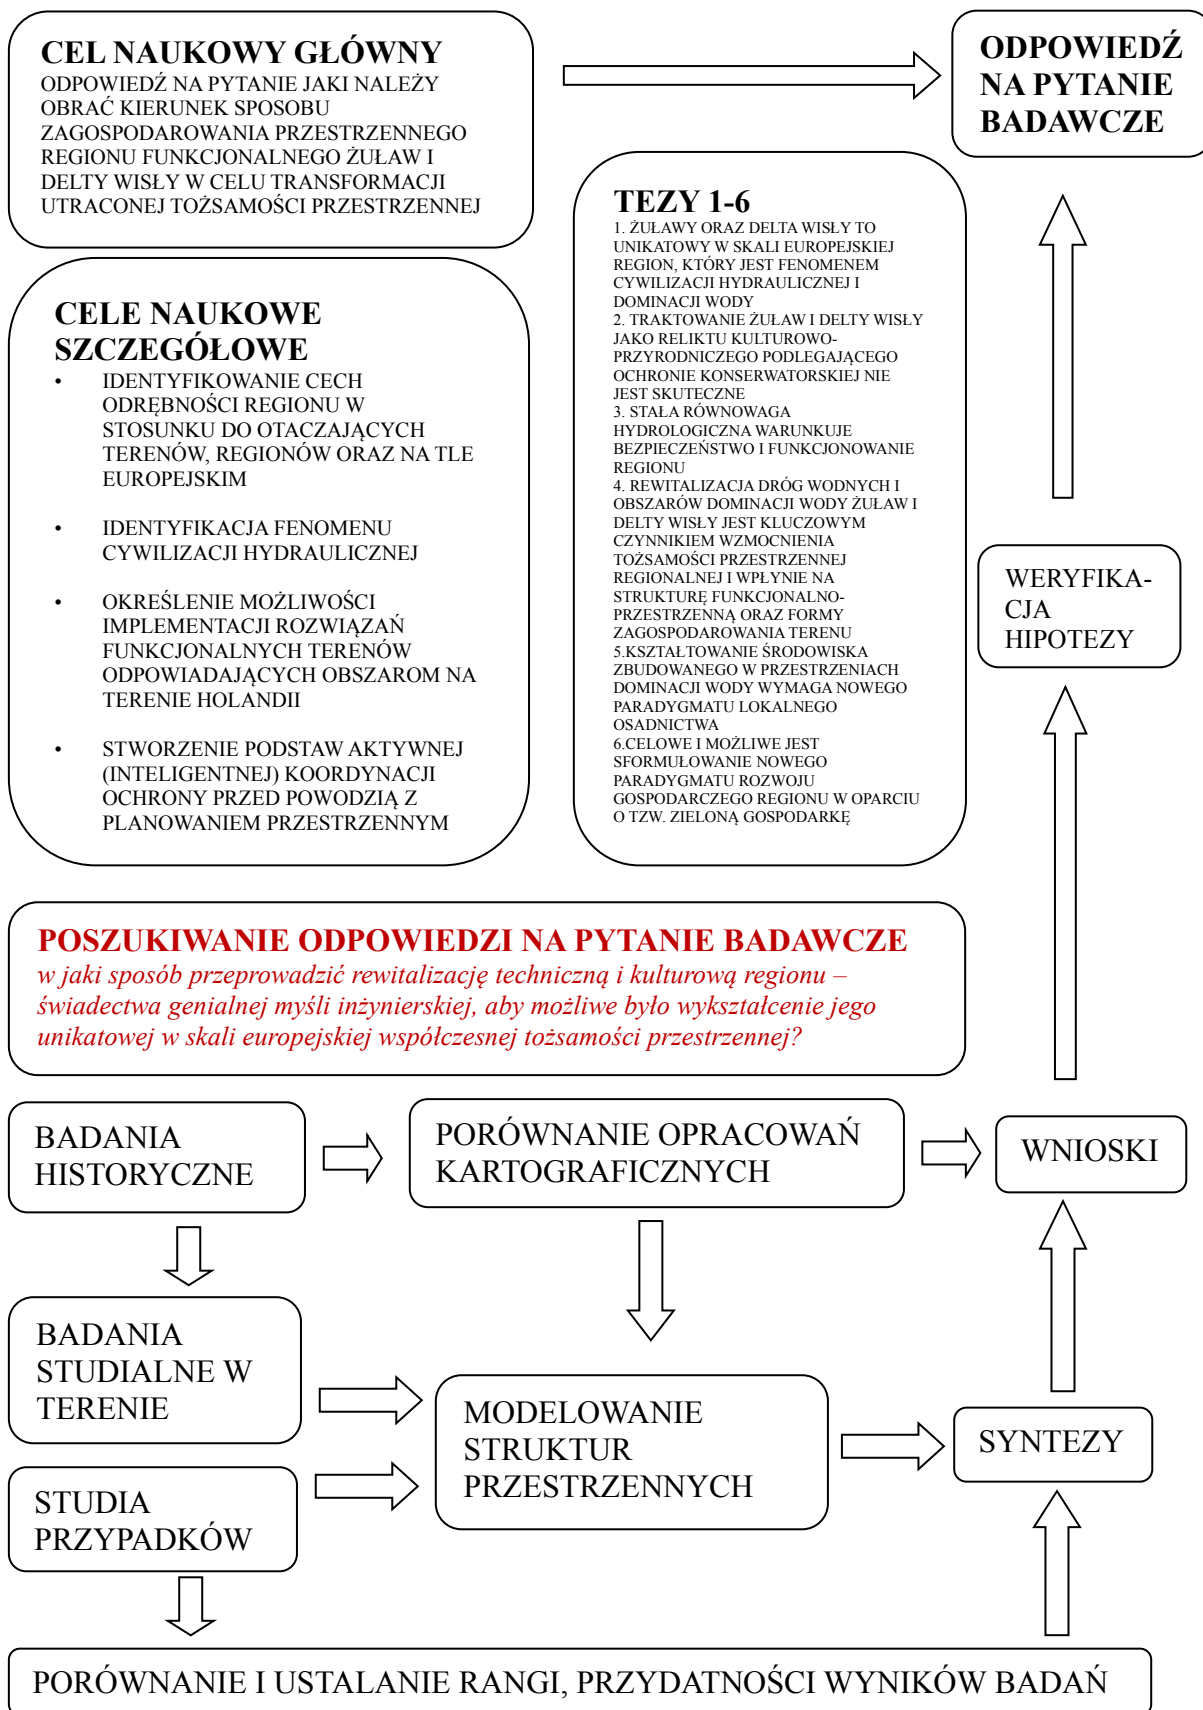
CEL NAUKOWY GŁÓWNY
ODPOWIEDŹ NA PYTANIE JAKI NALEŻY OBRAĆ KIERUNEK SPOSOBU ZAGOSPODAROWANIA PRZESTRZENNEGO REGIONU FUNKCJONALNEGO ŻUŁAW I DELTY WISŁY W CELU TRANSFORMACJI UTRACONEJ TOŻSAMOŚCI PRZESTRZENNEJ

ODPOWIEDŹ NA PYTANIE BADAWCZE

CELE NAUKOWE SZCZEGÓŁOWE
• IDENTYFIKOWANIE CECH ODRĘBNOŚCI REGIONU W STOSUNKU DO OTACZAJĄCYCH TERENÓW, REGIONÓW ORAZ NA TLE EUROPEJSKIM
• IDENTYFIKACJA FENOMENU CYWILIZACJI HYDRAULICZNEJ
• OKREŚLENIE MOŻLIWOŚCI IMPLEMENTACJI ROZWIĄZAŃ FUNKCJONALNYCH TERENÓW ODPOWIADAJĄCYCH OBSZAROM NA TERENIE HOLANDII
• STWORZENIE PODSTAW AKTYWNEJ (INTELIGENTNEJ) KOORDYNACJI OCHRONY PRZED POWODZIĄ Z PLANOWANIEM PRZESTRZENNYM

TEZY 1-6
1. ŻUŁAWY ORAZ DELTA WISŁY TO UNIKATOWY W SKALI EUROPEJSKIEJ REGION, KTÓRY JEST FENOMENEM CYWILIZACJI HYDRAULICZNEJ I DOMINACJI WODY
2. TRAKTOWANIE ŻUŁAW I DELTY WISŁY JAKO RELIKTU KULTUROWO-PRZYRODNICZEGO PODLEGAJĄCEGO OCHRONIE KONSERWATORSKIEJ NIE JEST SKUTECZNE
3. STAŁA RÓWNOWAGA HYDROLOGICZNA WARUNKUJE BEZPIECZEŃSTWO I FUNKCJONOWANIE REGIONU
4. REWITALIZACJA DRÓG WODNYCH I OBSZARÓW DOMINACJI WODY ŻUŁAW I DELTY WISŁY JEST KLUCZOWYM CZYNNIKIEM WZMOCNIENIA TOŻSAMOŚCI PRZESTRZENNEJ REGIONALNEJ I WPŁYNIE NA STRUKTURĘ FUNKCJONALNO-PRZESTRZENNĄ ORAZ FORMY ZAGOSPODAROWANIA TERENU
5.KSZTAŁTOWANIE ŚRODOWISKA ZBUDOWANEGO W PRZESTRZENIACH DOMINACJI WODY WYMAGA NOWEGO PARADYGMATU LOKALNEGO OSADNICTWA
6.CELOWE I MOŻLIWE JEST SFORMUŁOWANIE NOWEGO PARADYGMATU ROZWOJU GOSPODARCZEGO REGIONU W OPARCIU O TZW. ZIELONĄ GOSPODARKĘ

WERYFIKA-CJA HIPOTEZY

POSZUKIWANIE ODPOWIEDZI NA PYTANIE BADAWCZE
w jaki sposób przeprowadzić rewitalizację techniczną i kulturową regionu – świadectwa genialnej myśli inżynierskiej, aby możliwe było wykształcenie jego unikatowej w skali europejskiej współczesnej tożsamości przestrzennej?

BADANIA HISTORYCZNE

PORÓWNANIE OPRACOWAŃ KARTOGRAFICZNYCH

WNIOSKI

BADANIA STUDIALNE W TERENIE

MODELOWANIE STRUKTUR PRZESTRZENNYCH

SYNTEZY

STUDIA PRZYPADKÓW

PORÓWNANIE I USTALANIE RANGI, PRZYDATNOŚCI WYNIKÓW BADAŃ